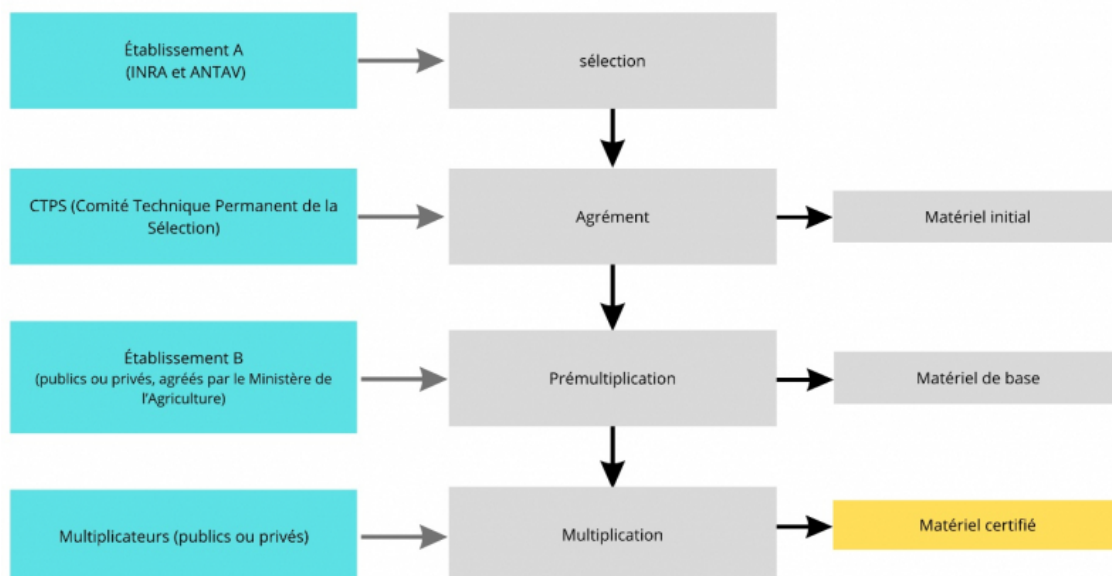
Établissement A
(INRA et ANTAV)

sélection

CTPS (Comité Technique Permanent de la Sélection)

Agrément

Matériel initial

Établissement B
(publics ou privés, agréés par le Ministère de l'Agriculture)

Prémultiplication

Matériel de base

Multiplicateurs (publics ou privés)

Multiplication

Matériel certifié